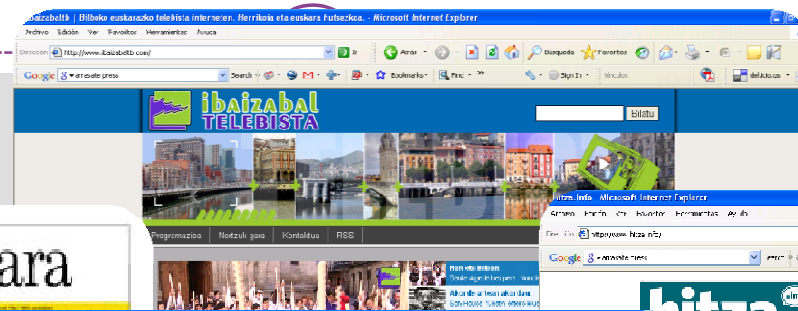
ibaizabaltb | Bilboko euskarazko telebista interneten. Herrikoia eta euskara hutsezkoa. - Microsoft Internet Explorer

Archivo Edición Ver Favoritos Herramientas Ayuda

Dirección http://www.ibaizabaltb.com/ Ir

Atrás Búsqueda Favoritos

Google Search Bookmarks Find Sign In Vínculos delicious

ibaizabal TELEBISTA

Bilatu

Programazioa Nortzuk gara Kontaktua RSS

ara

hitza.info - Microsoft Internet Explorer

Archivo Edición Ver Favoritos Herramientas Ayuda

Dirección http://www.hitza.info/

Google

hitza